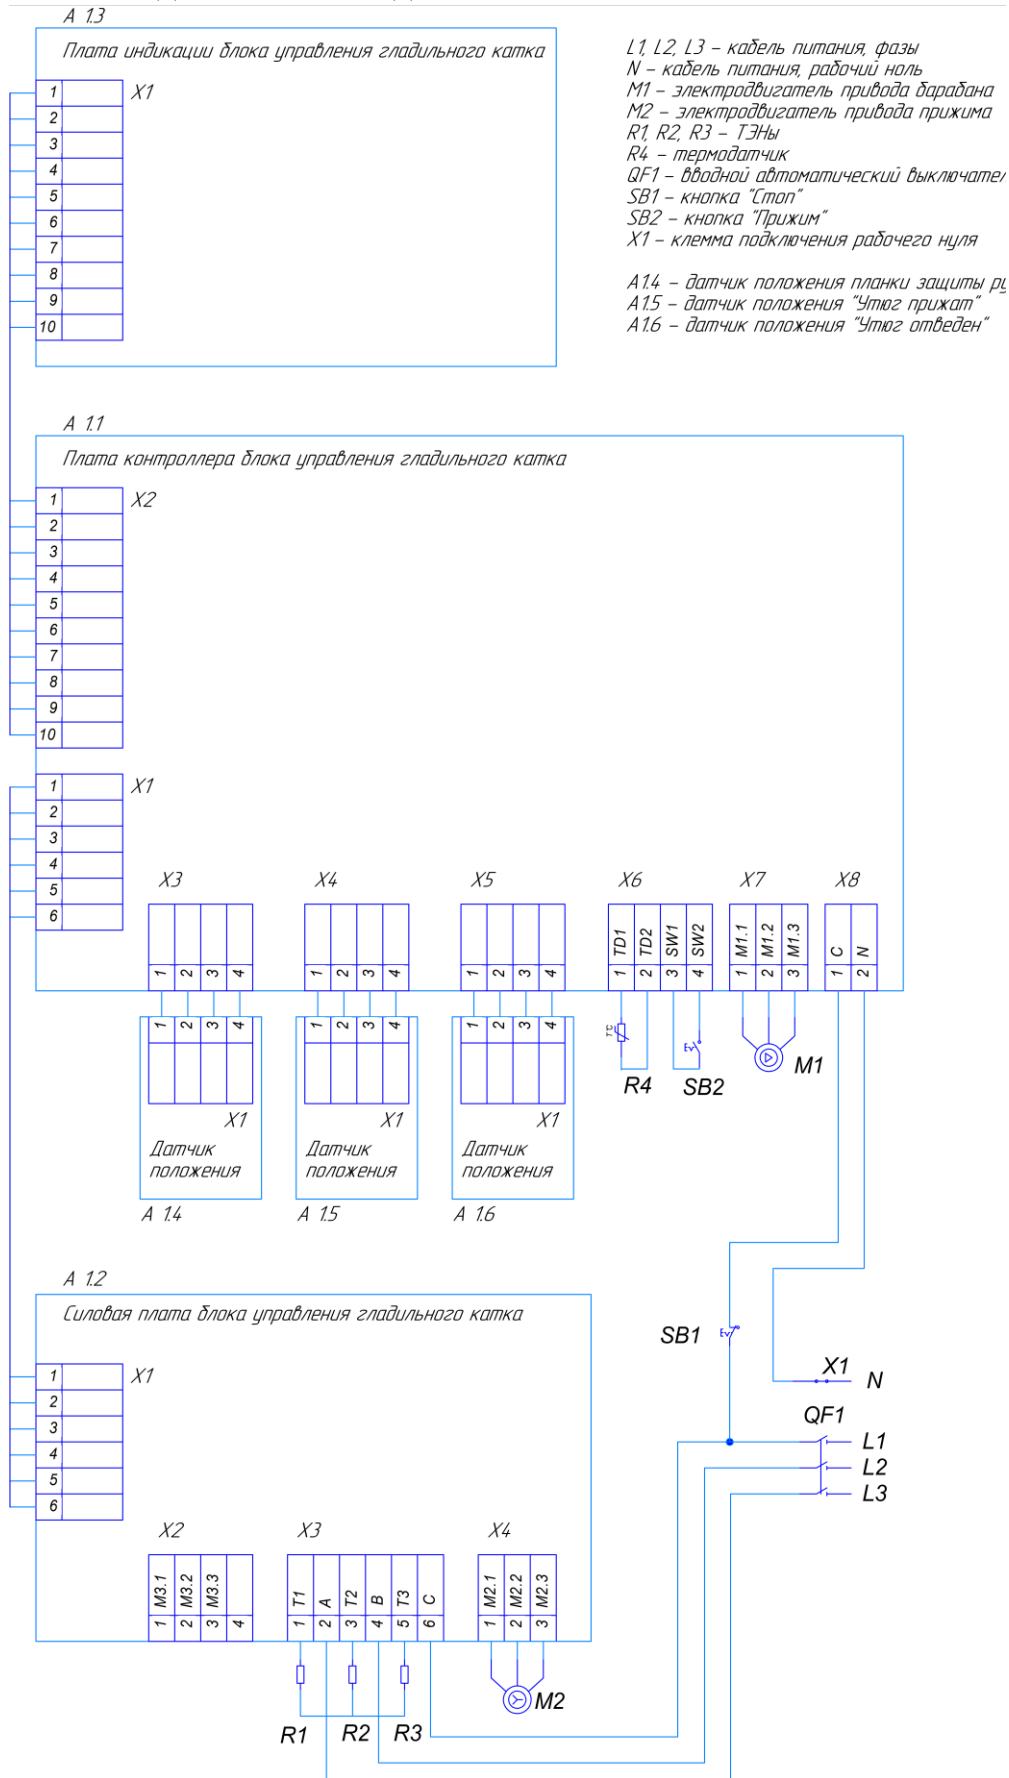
A 1.3

Плата индикации блока управления гладильного катка

X1
1
2
3
4
5
6
7
8
9
10

L1, L2, L3 – кабель питания, фазы
N – кабель питания, рабочий ноль
M1 – электродвигатель привода барабана
M2 – электродвигатель привода прижима
R1, R2, R3 – ТЭНы
R4 – термодатчик
QF1 – вводной автоматический выключате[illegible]
SB1 – кнопка "Стоп"
SB2 – кнопка "Прижим"
X1 – клемма подключения рабочего нуля

A1.4 – датчик положения планки защиты р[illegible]
A1.5 – датчик положения "Утюг прижат"
A1.6 – датчик положения "Утюг отведен"

A 1.1

Плата контроллера блока управления гладильного катка

X2
1
2
3
4
5
6
7
8
9
10

X1
1
2
3
4
5
6

X3
1 2 3 4

X4
1 2 3 4

X5
1 2 3 4

X6
TD1 TD2 SW1 SW2
1 2 3 4

X7
M1.1 M1.2 M1.3
1 2 3

X8
C N
1 2

1 2 3 4
X1
Датчик положения
A 1.4

1 2 3 4
X1
Датчик положения
A 1.5

1 2 3 4
X1
Датчик положения
A 1.6

R4
SB2
M1

A 1.2

Силовая плата блока управления гладильного катка

X1
1
2
3
4
5
6

X2
M3.1 M3.2 M3.3
1 2 3 4

X3
T1 A T2 B T3 C
1 2 3 4 5 6

X4
M2.1 M2.2 M2.3
1 2 3

M2
R1 R2 R3

SB1
X1
N
QF1
L1
L2
L3